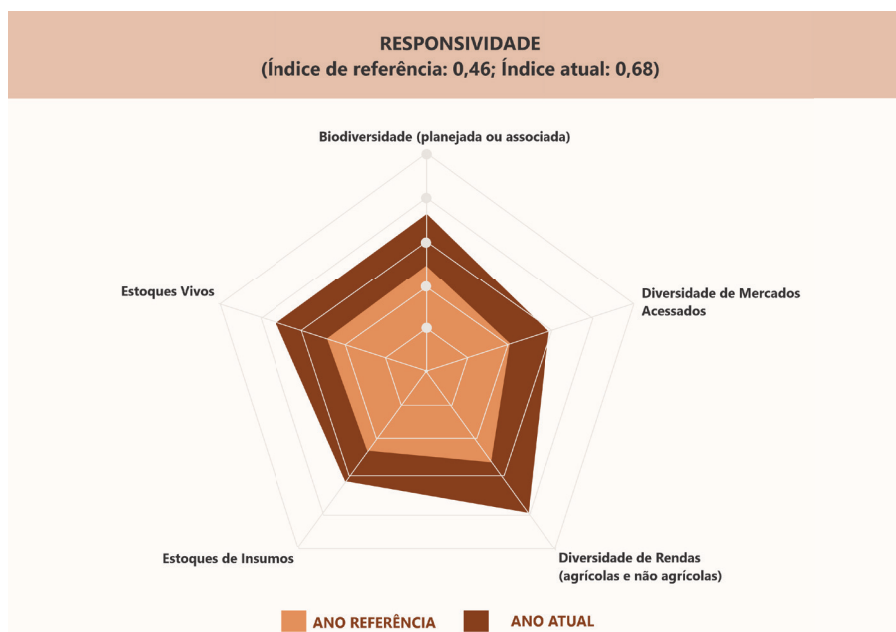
RESPONSIVIDADE
(Índice de referência: 0,46; Índice atual: 0,68)

Biodiversidade (planejada ou associada)

Diversidade de Mercados Acessados

Diversidade de Rendas (agrícolas e não agrícolas)

Estoques de Insumos

Estoques Vivos

ANO REFERÊNCIA
ANO ATUAL